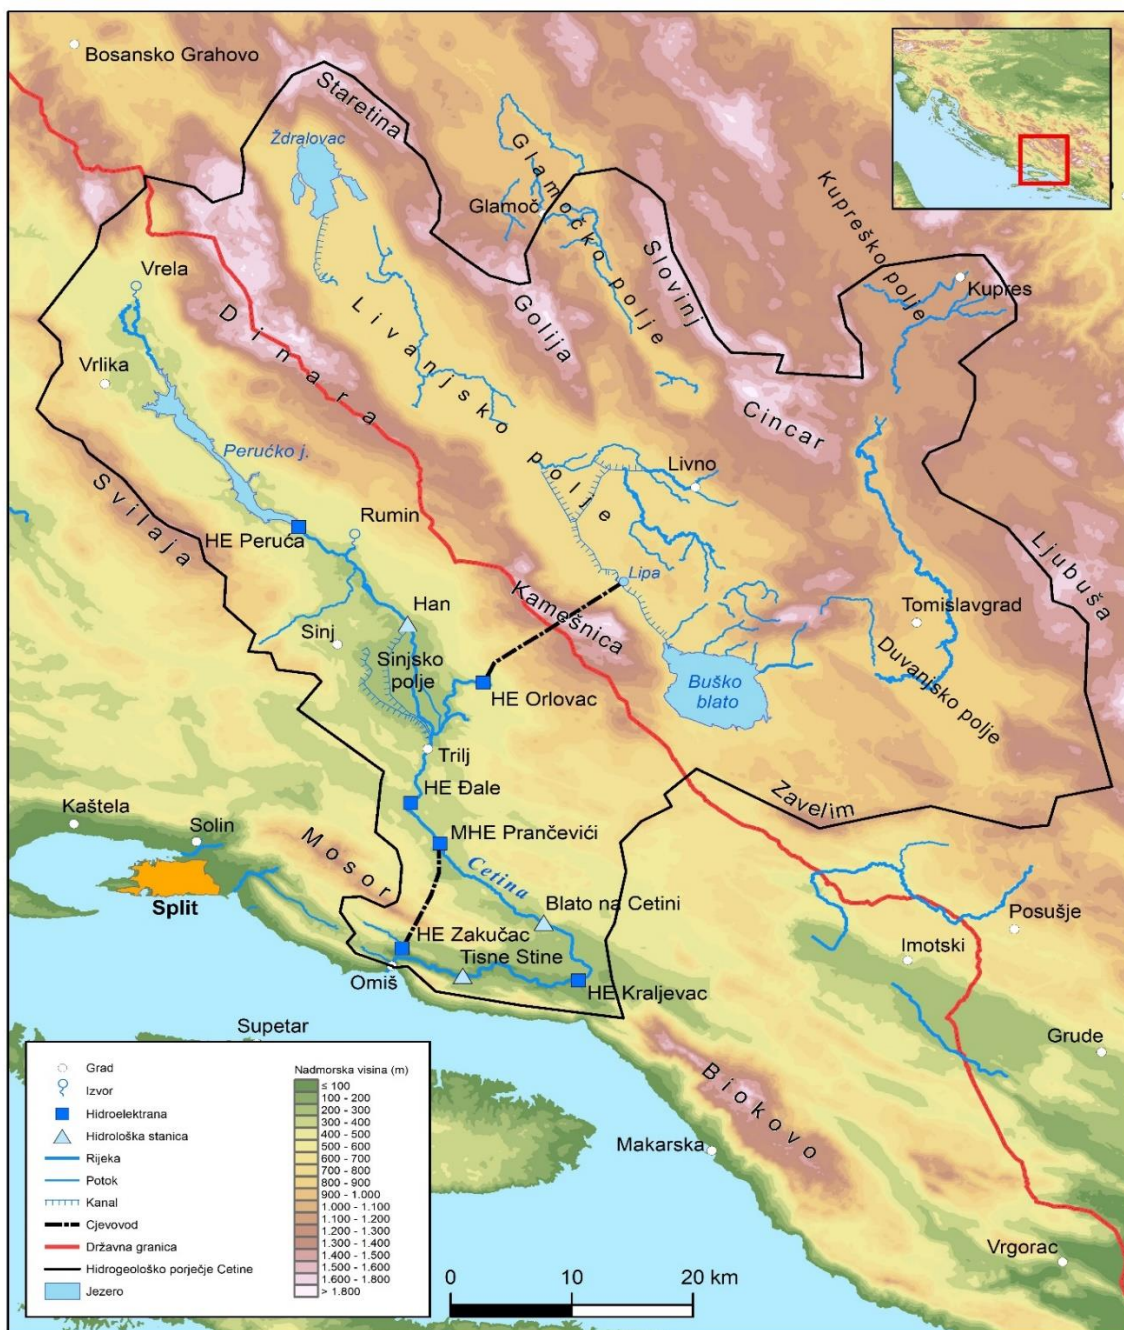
Bosansko Grahovo
Staretina
Ždralovac
Glamoč
Glamočko polje
Slovinj
Kupreško polje
Kupres
Vrela
Dinara
Livanjsko polje
Golija
Vrlika
Cincar
Peručko j.
Livno
Svilaja
Rumin
HE Peruća
Lipa
Ljubuša
Han
Tomislavgrad
Sinj
Kamešnica
Sinjsko polje
HE Orlovac
Buško blato
Duvanjsko polje
Trilj
HE Đale
Zavelim
Kaštela
Solin
MHE Prančevići
Mosor
Cetina
Split
Blato na Cetini
HE Zakučac
Posušje
Tisne Stine
Imotski
Omiš
HE Kraljevac
Supetar
Grude
Biokovo
Makarska
Vrgorac

Grad
Izvor
Hidroelektrana
Hidrološka stanica
Rijeka
Potok
Kanal
Cjevovod
Državna granica
Hidrogeološko porječje Cetine
Jezero

Nadmorska visina (m)
≤ 100
100 - 200
200 - 300
300 - 400
400 - 500
500 - 600
600 - 700
700 - 800
800 - 900
900 - 1.000
1.000 - 1.100
1.100 - 1.200
1.200 - 1.300
1.300 - 1.400
1.400 - 1.500
1.500 - 1.600
1.600 - 1.800
> 1.800

0
10
20 km